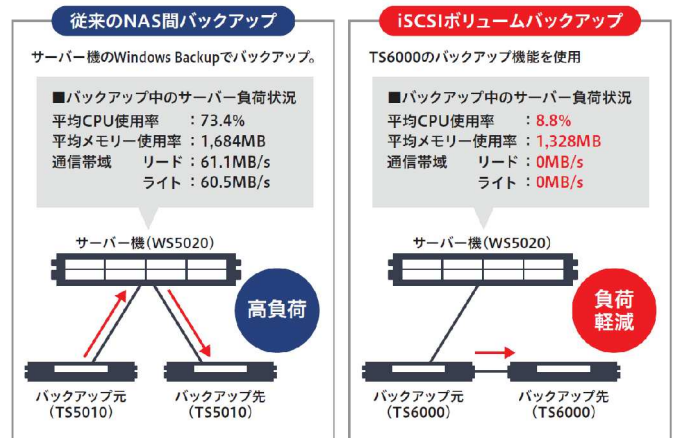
従来のNAS間バックアップ

サーバー機のWindows Backupでバックアップ。

■バックアップ中のサーバー負荷状況
平均CPU使用率 ：73.4%
平均メモリー使用率 ：1,684MB
通信帯域 リード：61.1MB/s
ライト：60.5MB/s

サーバー機（WS5020）

高負荷

バックアップ元（TS5010）

バックアップ先（TS5010）

iSCSIボリュームバックアップ

TS6000のバックアップ機能を使用

■バックアップ中のサーバー負荷状況
平均CPU使用率 ：8.8%
平均メモリー使用率 ：1,328MB
通信帯域 リード：0MB/s
ライト：0MB/s

サーバー機（WS5020）

負荷軽減

バックアップ元（TS6000）

バックアップ先（TS6000）